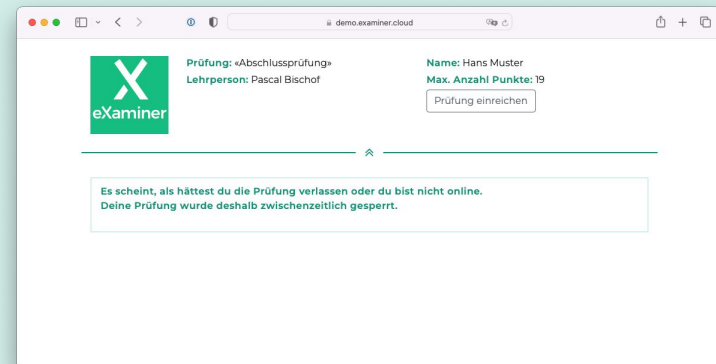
demo.examiner.cloud

eXaminer

Prüfung: «Abschlussprüfung»
Lehrperson: Pascal Bischof

Name: Hans Muster
Max. Anzahl Punkte: 19
Prüfung einreichen

Es scheint, als hättest du die Prüfung verlassen oder du bist nicht online.
Deine Prüfung wurde deshalb zwischenzeitlich gesperrt.